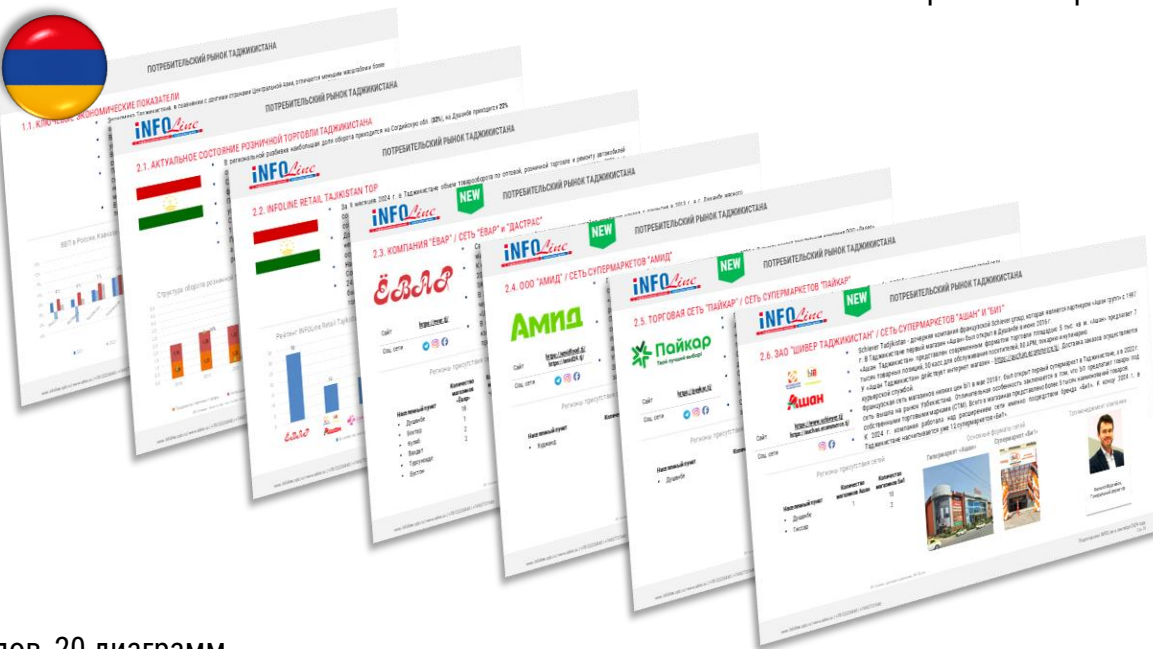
ПОТРЕБИТЕЛЬСКИЙ РЫНОК ТАДЖИКИСТАНА

1.1. КЛЮЧЕВЫЕ ЭКОНОМИЧЕСКИЕ ПОКАЗАТЕЛИ

ВВП в России, Казахстане

Структура оборота розничной

INFOLine

ПОТРЕБИТЕЛЬСКИЙ РЫНОК ТАДЖИКИСТАНА

2.1. АКТУАЛЬНОЕ СОСТОЯНИЕ РОЗНИЧНОЙ ТОРГОВЛИ ТАДЖИКИСТАНА

INFOLine

ПОТРЕБИТЕЛЬСКИЙ РЫНОК ТАДЖИКИСТАНА

2.2. INFOLINE RETAIL TAJIKISTAN TOP

Рейтинг INFOLine Retail Tajikistan

ЁВАР Ашан

INFOLine NEW

ПОТРЕБИТЕЛЬСКИЙ РЫНОК ТАДЖИКИСТАНА

2.3. КОМПАНИЯ "ЁВАР" / СЕТЬ "ЁВАР" и "ДАСТРАС"

ЁВАР

Сайт
Соц. сети

Регионы присутствия

Населенный пункт
Количество магазинов
Душанбе
Худжанд

INFOLine NEW

ПОТРЕБИТЕЛЬСКИЙ РЫНОК ТАДЖИКИСТАНА

2.4. ООО "АМИД" / СЕТЬ СУПЕРМАРКЕТОВ "АМИД"

Амид

Сайт
Соц. сети

Регионы присутствия

Населенный пункт
Худжанд

INFOLine NEW

ПОТРЕБИТЕЛЬСКИЙ РЫНОК ТАДЖИКИСТАНА

2.5. ТОРГОВАЯ СЕТЬ "ПАЙКАР" / СЕТЬ СУПЕРМАРКЕТОВ "ПАЙКАР"

Пайкар

Сайт
Соц. сети

Регионы присутствия

Населенный пункт
Душанбе

INFOLine NEW

ПОТРЕБИТЕЛЬСКИЙ РЫНОК ТАДЖИКИСТАНА

2.6. ЗАО "ШИВЕР ТАДЖИКИСТАН" / СЕТЬ СУПЕРМАРКЕТОВ "АШАН" И "БИ1"

Ашан

Сайт
Соц. сети

Регионы присутствия сетей

Населенный пункт
Количество магазинов Ашан
Количество магазинов Би1
Душанбе
Гиссар

Гипермаркет «Ашан»
Основные форматы сетей
Супермаркет «Би1»
Топ-менеджмент компании

Генеральный директор

лов, 20 диаграмм